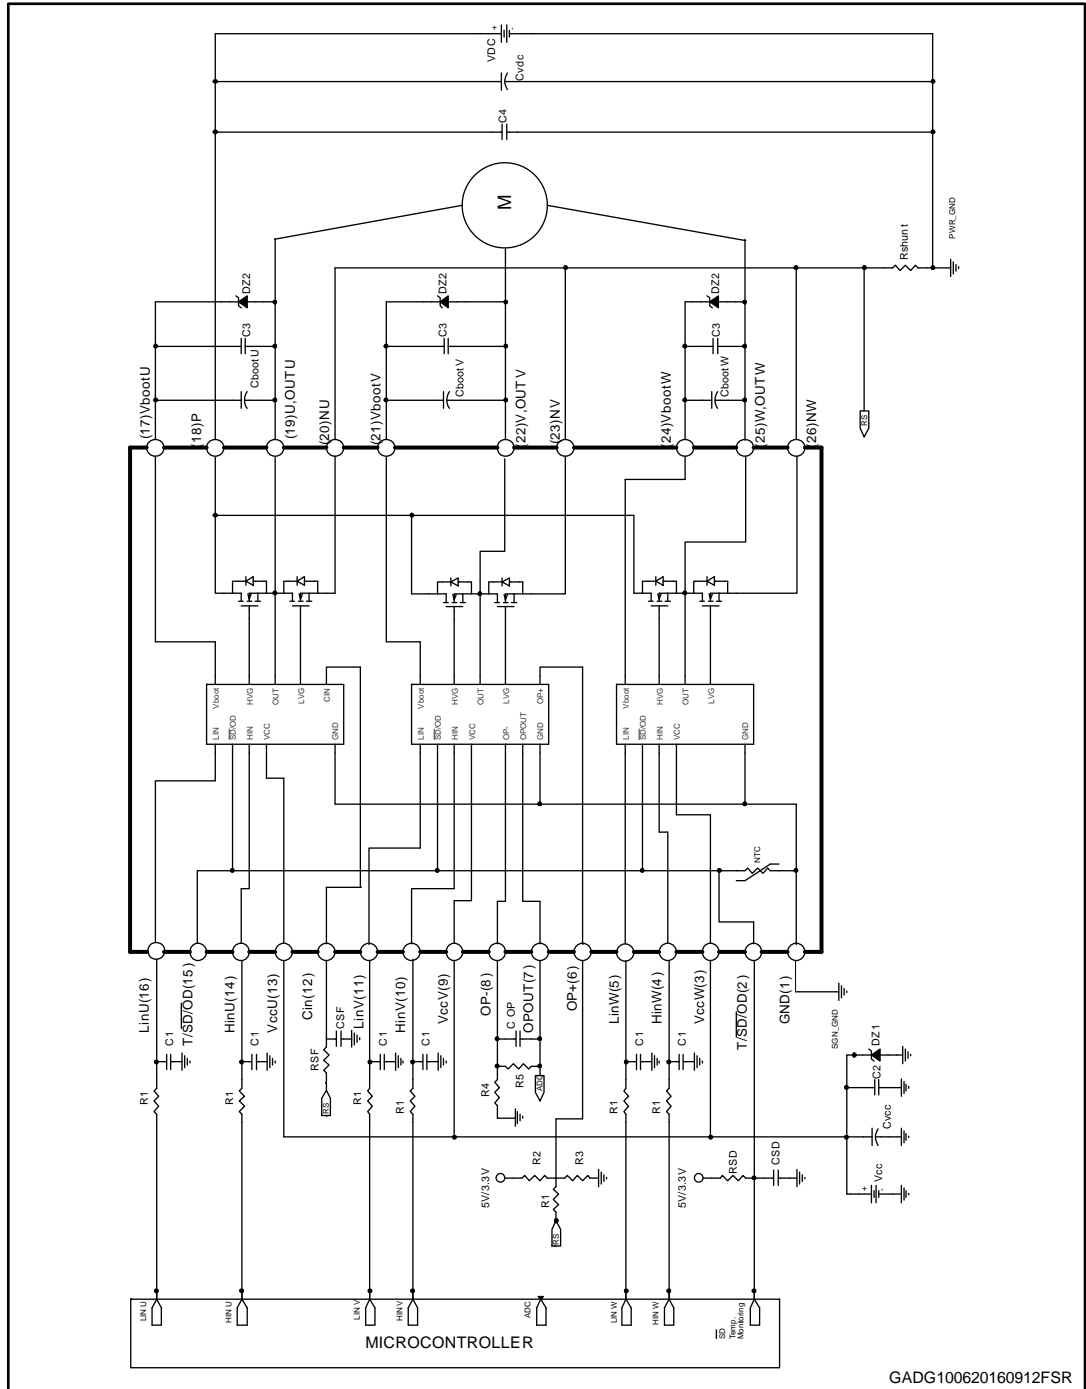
VDC
Cvdc
C4
M
PWR_GND
Rshunt
DZ2
C3
Cboot U
DZ2
C3
Cboot V
DZ2
C3
Cboot W
RS
(17)VbootU
(18)P
(19)U,OUTU
(20)NU
(21)VbootV
22)V,OUTV
(23)NV
24)VbootW
25)W,OUTW
26)NW
Vboot HVG OUT LVG CIN
LIN SD/OD HIN VCC GND
Vboot HVG OUT LVG OP+
LIN SD/OD HIN VCC OP- OPOUT GND
Vboot HVG OUT LVG
LIN SD/OD HIN VCC GND
NTC
LinU(16)
T/SD/OD(15)
HinU(14)
VccU(13)
Cin(12)
LinV(11)
HinV(10)
VccV(9)
OP-(8)
OPOUT(7)
OP+(6)
LinW(5)
HinW(4)
VccW(3)
T/SD/OD(2)
GND(1)
C1
C1
CSF
RSF
RS
C1
C1
C OP
R5
ADC
R4
C1
C1
SGN_GND
DZ1
C2
Cvcc
Vcc
R1
R1
R1
R1
R1
R1
5V/3.3V
R2
R3
R1
RS
5V/3.3V
RSD
CSD
LIN U
HIN U
LIN V
HIN V
ADC
LIN W
HIN W
SD
Temp. Monitoring
MICROCONTROLLER
GADG100620160912FSR